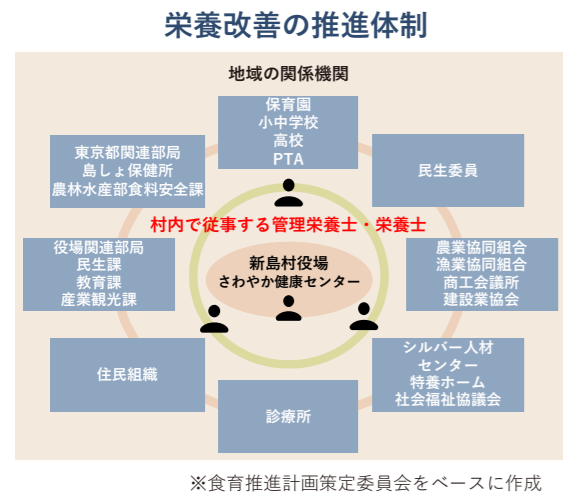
栄養改善の推進体制

地域の関係機関

保育園
小中学校
高校
PTA

東京都関連部局
島しょ保健所
農林水産部食料安全課

民生委員

村内で従事する管理栄養士・栄養士

役場関連部局
民生課
教育課
産業観光課

新島村役場
さわやか健康センター

農業協同組合
漁業協同組合
商工会議所
建設業協会

住民組織

シルバー人材センター
特養ホーム
社会福祉協議会

診療所

※食育推進計画策定委員会をベースに作成